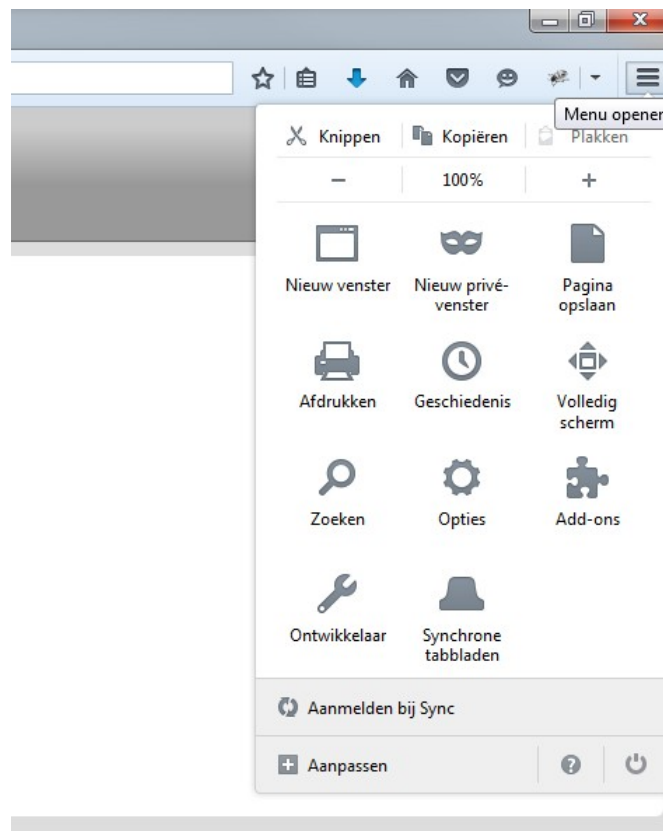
Menu openen

Knippen
Kopiëren
Plakken

−
100%
+

Nieuw venster
Nieuw privévenster
Pagina opslaan

Afdrukken
Geschiedenis
Volledig scherm

Zoeken
Opties
Add-ons

Ontwikkelaar
Synchrone tabbladen

Aanmelden bij Sync

Aanpassen